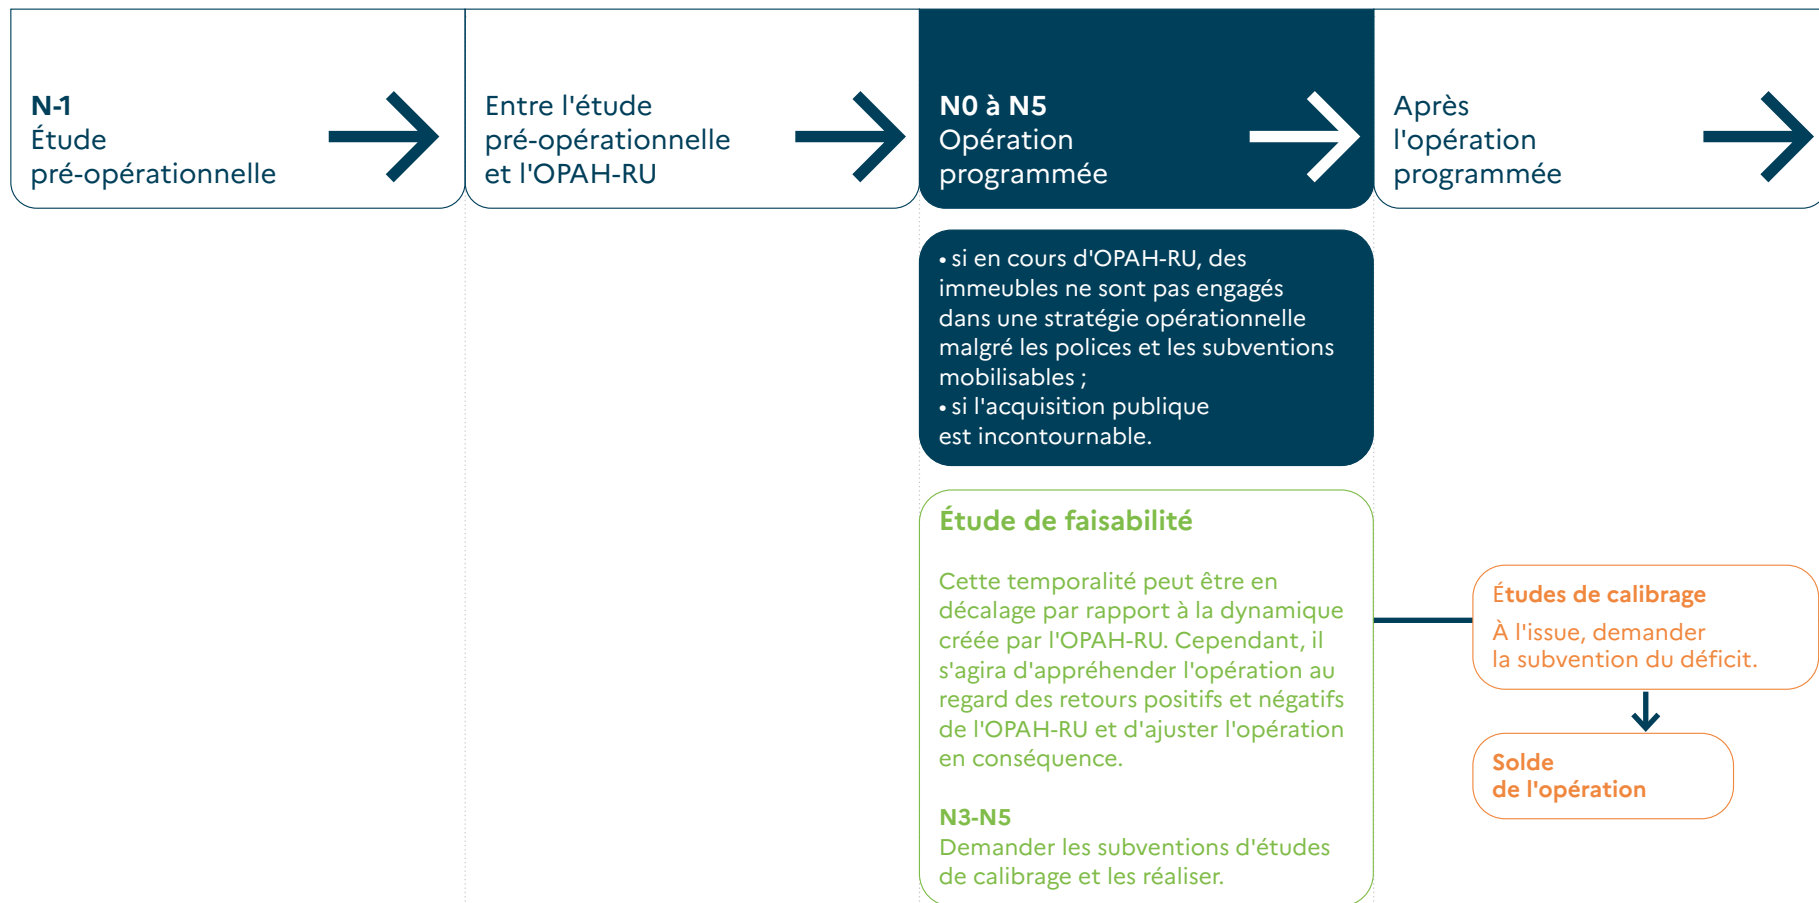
N-1
Étude
pré-opérationnelle

Entre l'étude
pré-opérationnelle
et l'OPAH-RU

N0 à N5
Opération
programmée

Après
l'opération
programmée

• si en cours d'OPAH-RU, des immeubles ne sont pas engagés dans une stratégie opérationnelle malgré les polices et les subventions mobilisables ;
• si l'acquisition publique est incontournable.

Étude de faisabilité

Cette temporalité peut être en décalage par rapport à la dynamique créée par l'OPAH-RU. Cependant, il s'agira d'appréhender l'opération au regard des retours positifs et négatifs de l'OPAH-RU et d'ajuster l'opération en conséquence.

N3-N5
Demander les subventions d'études de calibrage et les réaliser.

Études de calibrage
À l'issue, demander la subvention du déficit.

Solde
de l'opération